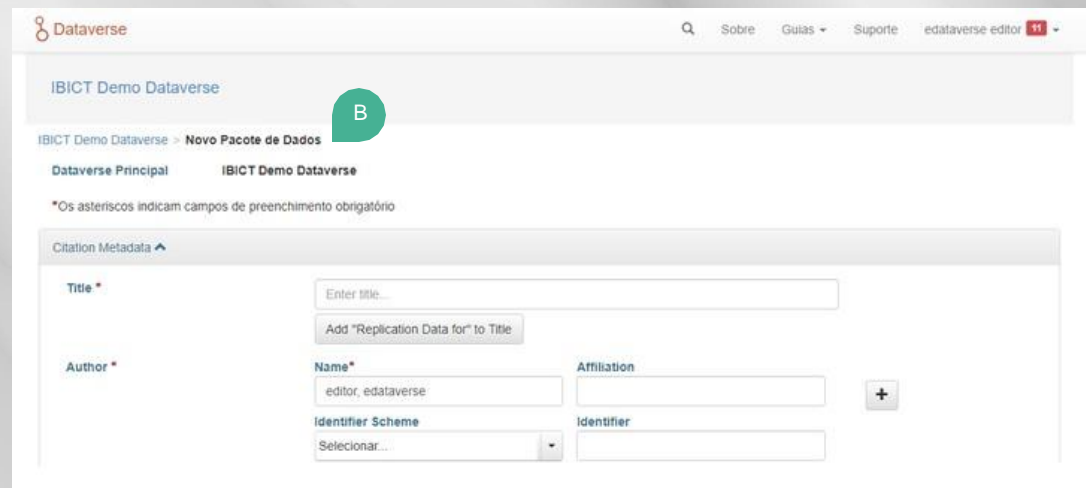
Dataverse

Sobre Guias ▾ Suporte edataverse editor 11 ▾

IBICT Demo Dataverse

B

IBICT Demo Dataverse > Novo Pacote de Dados

Dataverse Principal IBICT Demo Dataverse

*Os asteriscos indicam campos de preenchimento obrigatório

Citation Metadata ^

Title *

Enter title...

Add "Replication Data for" to Title

Author *

Name*

editor, edataverse

Affiliation

+

Identifier Scheme

Selecionar...

Identifier